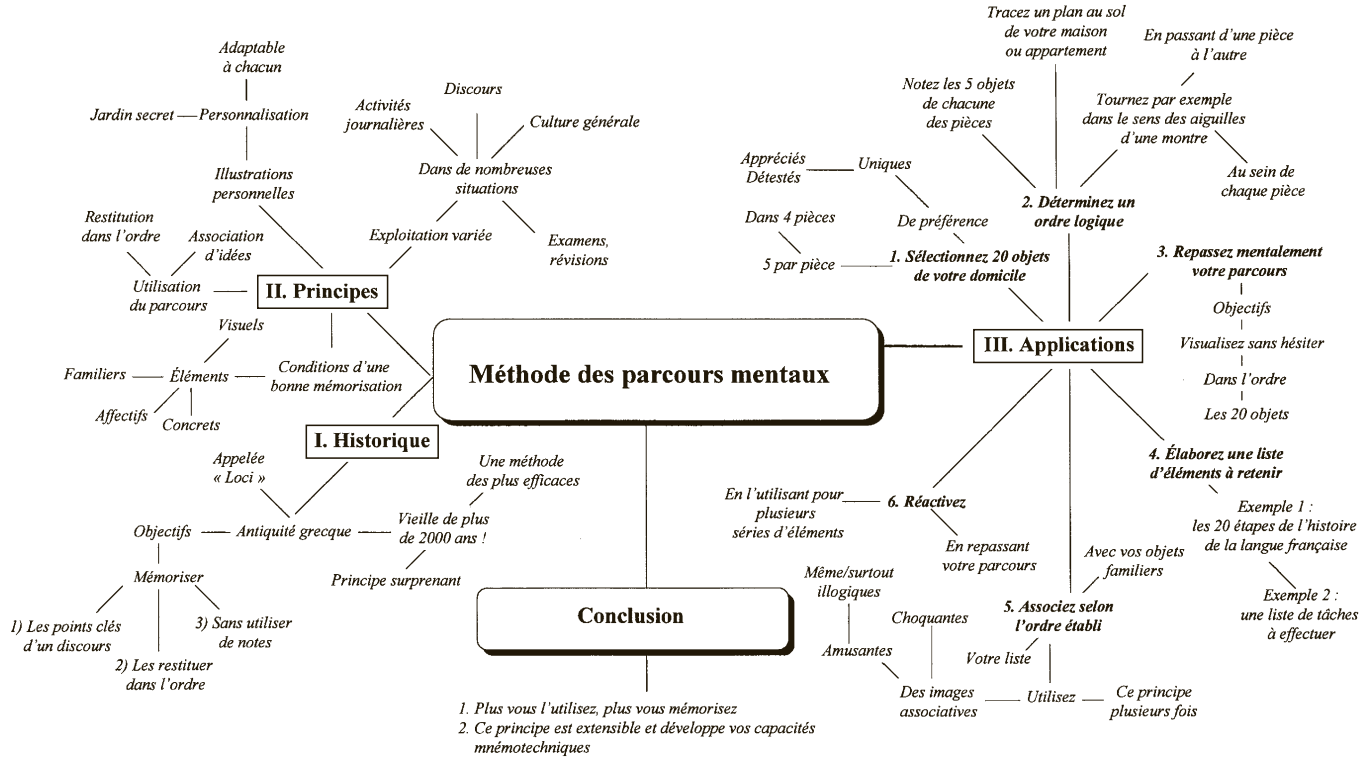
Méthode des parcours mentaux

I. Historique

Appelée « Loci »

Antiquité grecque

Objectifs

Mémoriser

1) Les points clés d'un discours

2) Les restituer dans l'ordre

3) Sans utiliser de notes

Vieille de plus de 2000 ans !

Une méthode des plus efficaces

Principe surprenant

II. Principes

Adaptable à chacun

Jardin secret — Personnalisation

Illustrations personnelles

Restitution dans l'ordre

Association d'idées

Utilisation du parcours

Discours

Activités journalières

Culture générale

Dans de nombreuses situations

Exploitation variée

Examens, révisions

Conditions d'une bonne mémorisation

Éléments

Visuels

Familiers

Affectifs

Concrets

III. Applications

1. Sélectionnez 20 objets de votre domicile

De préférence

Uniques

Appréciés

Détestés

Dans 4 pièces

5 par pièce

2. Déterminez un ordre logique

Notez les 5 objets de chacune des pièces

Tracez un plan au sol de votre maison ou appartement

Tournez par exemple dans le sens des aiguilles d'une montre

En passant d'une pièce à l'autre

Au sein de chaque pièce

3. Repassez mentalement votre parcours

Objectifs

Visualisez sans hésiter

Dans l'ordre

Les 20 objets

4. Élaborez une liste d'éléments à retenir

Exemple 1 : les 20 étapes de l'histoire de la langue française

Exemple 2 : une liste de tâches à effectuer

5. Associez selon l'ordre établi

Avec vos objets familiers

Votre liste

Utilisez

Ce principe plusieurs fois

Des images associatives

Même/surtout illogiques

Amusantes

Choquantes

6. Réactivez

En l'utilisant pour plusieurs séries d'éléments

En repassant votre parcours

Conclusion

1. Plus vous l'utilisez, plus vous mémorisez
2. Ce principe est extensible et développe vos capacités mnémotechniques